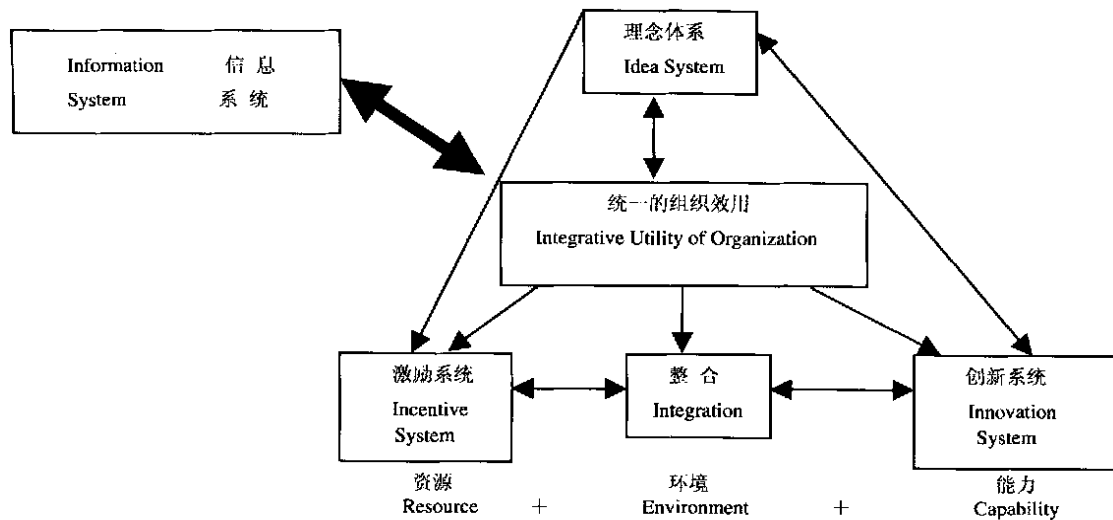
Information 信息
System 系统

理念体系
Idea System

统一的组织效用
Integrative Utility of Organization

激励系统
Incentive System

整合
Integration

创新系统
Innovation System

资源
Resource

+

环境
Environment

+

能力
Capability